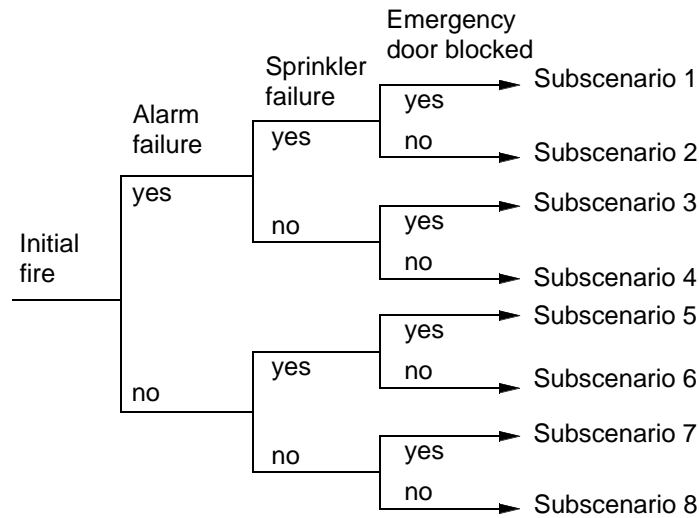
Emergency door blocked

Sprinkler failure

Alarm failure

Initial fire

yes

yes

yes

Subscenario 1

no

Subscenario 2

no

yes

Subscenario 3

no

Subscenario 4

no

yes

yes

Subscenario 5

no

Subscenario 6

no

yes

Subscenario 7

no

Subscenario 8